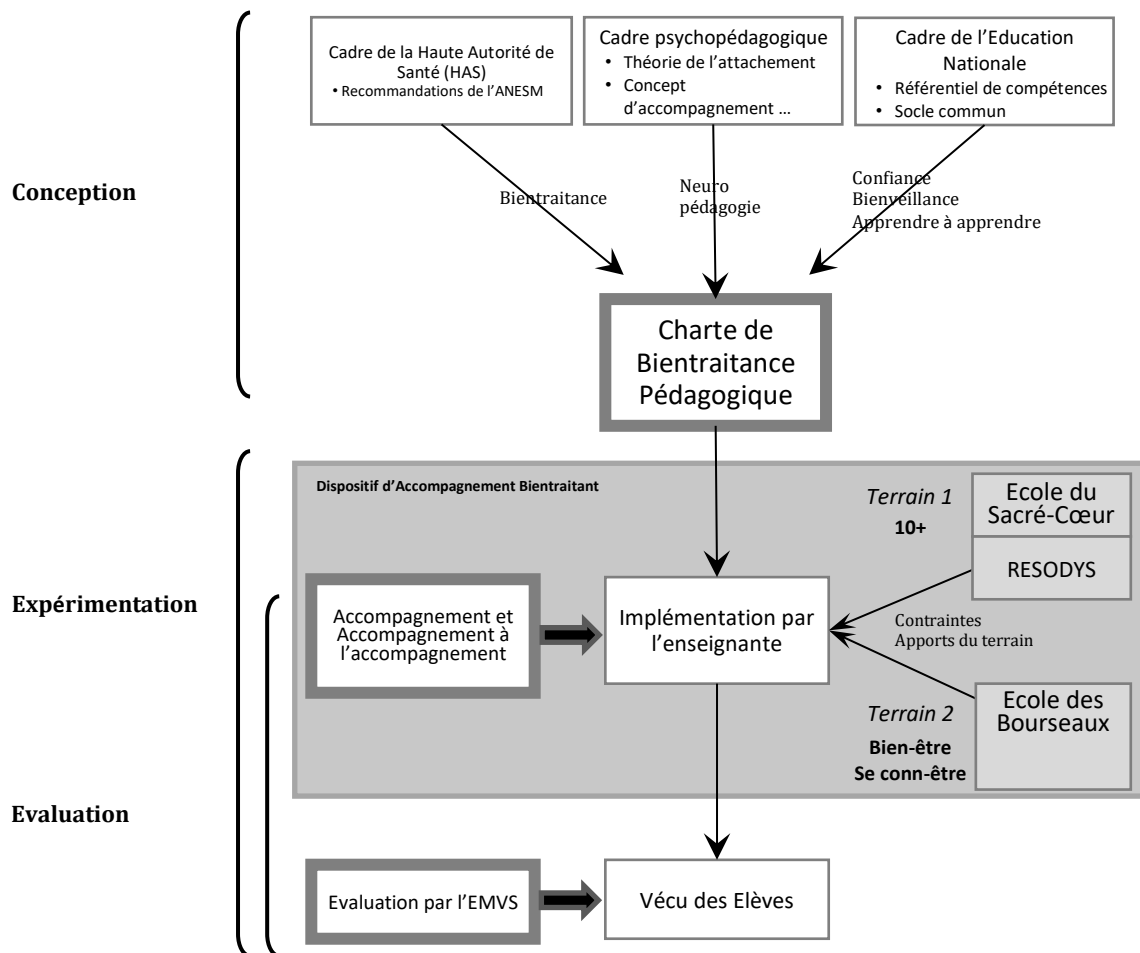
Conception

Cadre de la Haute Autorité de Santé (HAS)
• Recommandations de l'ANESM

Cadre psychopédagogique
• Théorie de l'attachement
• Concept d'accompagnement …

Cadre de l'Education Nationale
• Référentiel de compétences
• Socle commun

Bientraitance

Neuro pédagogie

Confiance
Bienveillance
Apprendre à apprendre

Charte de Bientraitance Pédagogique

Expérimentation

Evaluation

Dispositif d'Accompagnement Bientraitant

Terrain 1
10+

Ecole du Sacré-Cœur

RESODYS

Accompagnement et Accompagnement à l'accompagnement

Implémentation par l'enseignante

Contraintes
Apports du terrain

Terrain 2
Bien-être
Se conn-être

Ecole des Bourseaux

Evaluation par l'EMVS

Vécu des Elèves